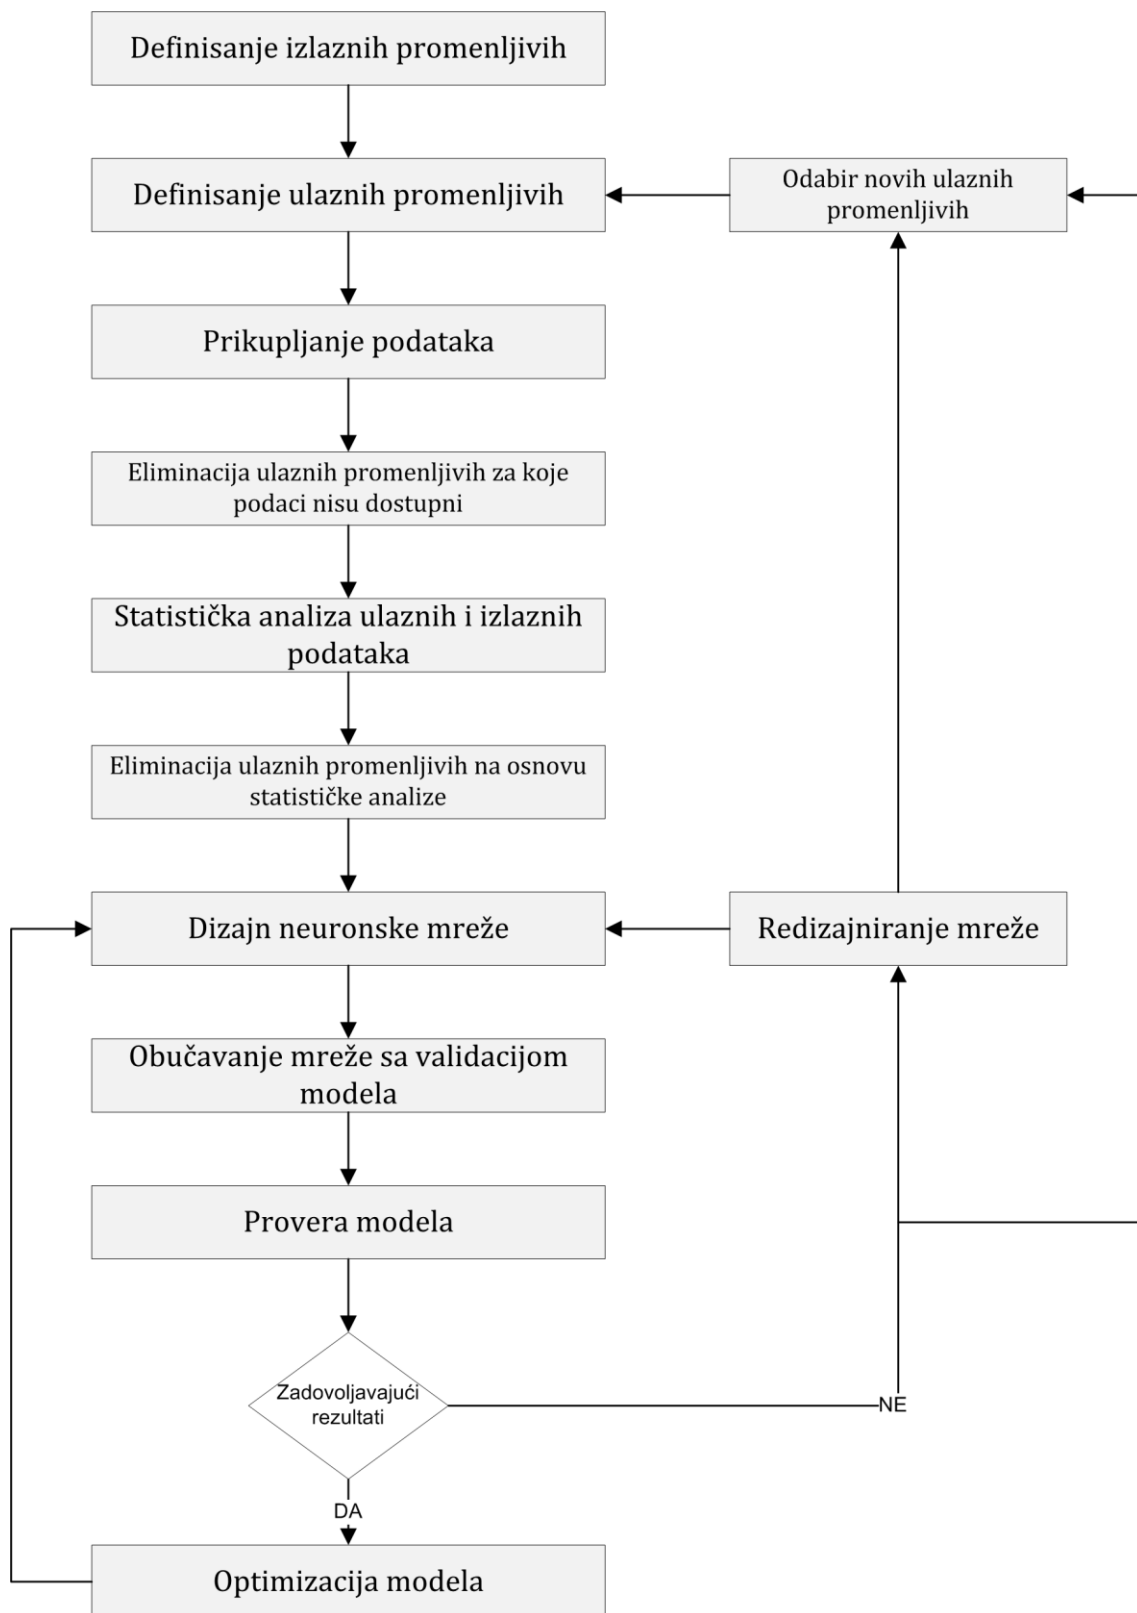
Definisanje izlaznih promenljivih

Definisanje ulaznih promenljivih

Odabir novih ulaznih promenljivih

Prikupljanje podataka

Eliminacija ulaznih promenljivih za koje podaci nisu dostupni

Statistička analiza ulaznih i izlaznih podataka

Eliminacija ulaznih promenljivih na osnovu statističke analize

Dizajn neuronske mreže

Redizajniranje mreže

Obučavanje mreže sa validacijom modela

Provera modela

Zadovoljavajući rezultati

NE

DA

Optimizacija modela